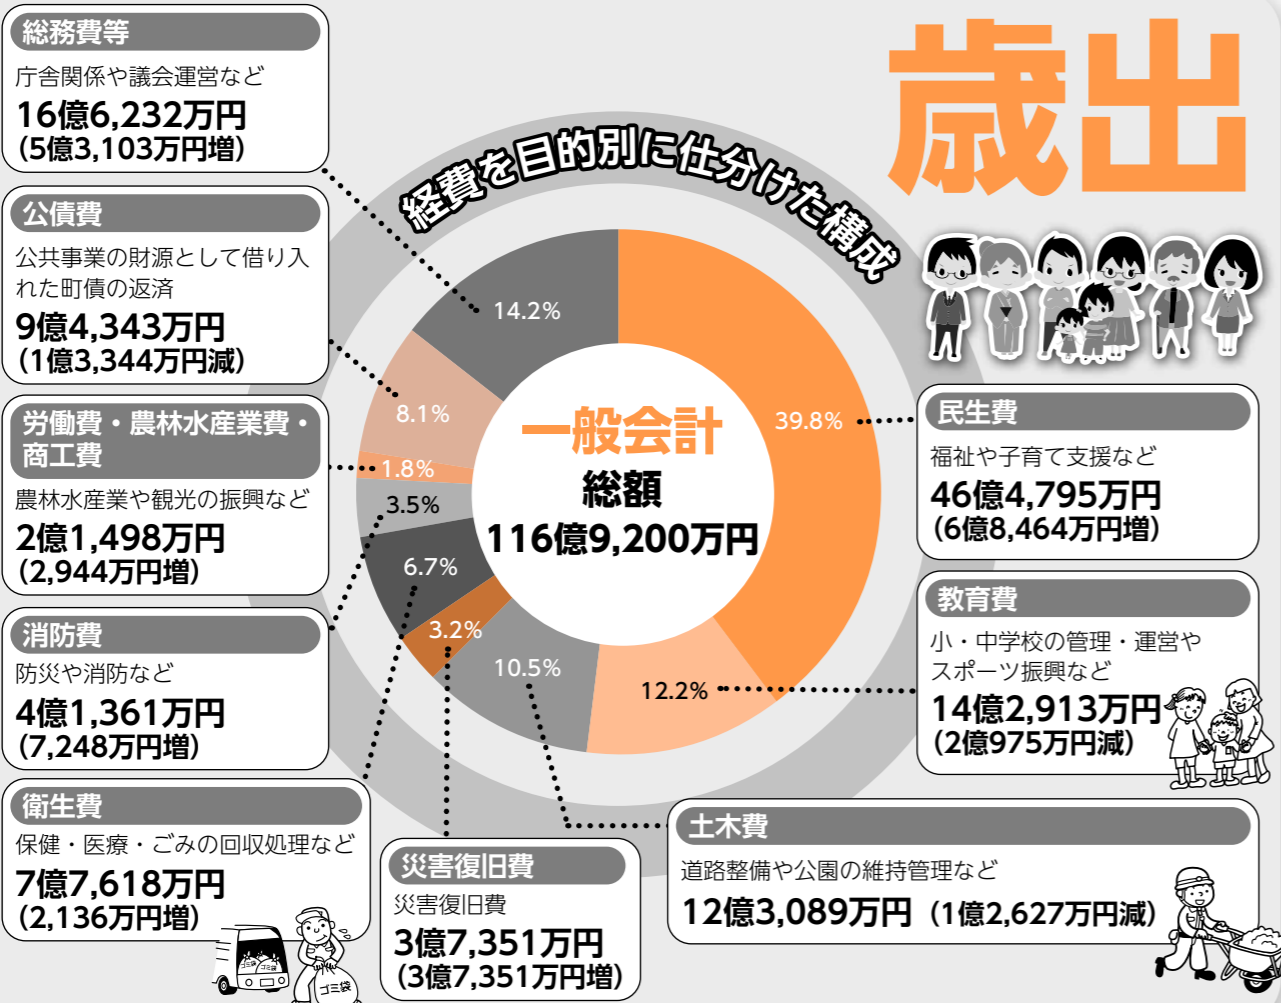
歳出

経費を目的別に仕分けた構成

総務費等
庁舎関係や議会運営など
16億6,232万円
(5億3,103万円増)

公債費
公共事業の財源として借り入れた町債の返済
9億4,343万円
(1億3,344万円減)

労働費・農林水産業費・商工費
農林水産業や観光の振興など
2億1,498万円
(2,944万円増)

消防費
防災や消防など
4億1,361万円
(7,248万円増)

衛生費
保健・医療・ごみの回収処理など
7億7,618万円
(2,136万円増)

災害復旧費
災害復旧費
3億7,351万円
(3億7,351万円増)

土木費
道路整備や公園の維持管理など
12億3,089万円 (1億2,627万円減)

民生費
福祉や子育て支援など
46億4,795万円
(6億8,464万円増)

教育費
小・中学校の管理・運営やスポーツ振興など
14億2,913万円
(2億975万円減)

一般会計
総額
116億9,200万円

14.2%
8.1%
1.8%
3.5%
6.7%
3.2%
10.5%
12.2%
39.8%

ゴミ袋
ゴミ袋